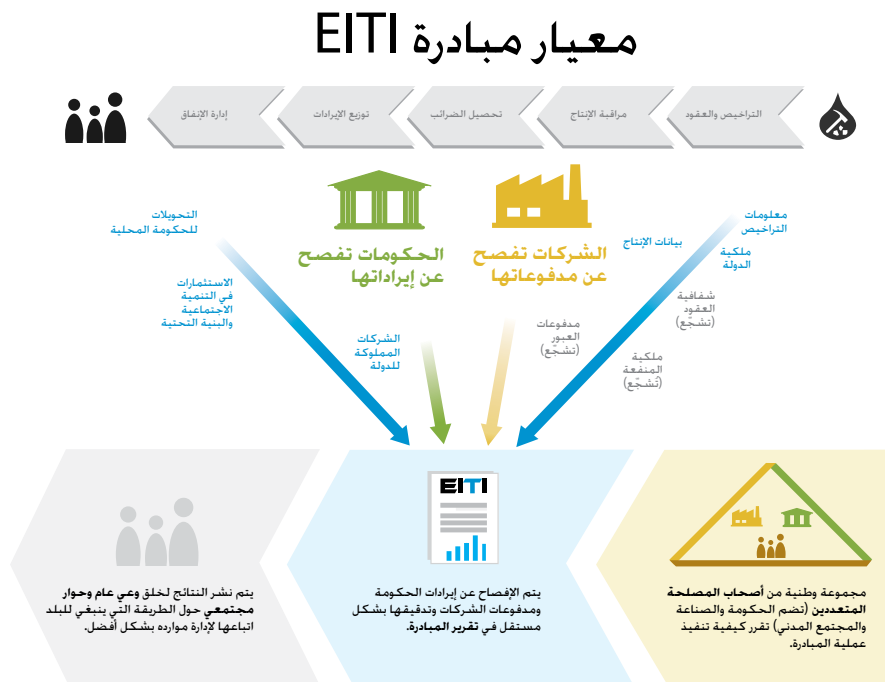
معيار مبادرة EITI

التراخيص والعقود
مراقبة الإنتاج
تحصيل الضرائب
توزيع الإيرادات
إدارة الإنفاق

الشركات تفصح عن مدفوعاتها
الحكومات تفصح عن إيراداتها

معلومات التراخيص
ملكية الدولة
شفافية العقود (تشجّع)
ملكية المنفعة (تشجّع)
بيانات الإنتاج
مدفوعات العبور (تشجّع)
الشركات المملوكة للدولة
التحويلات للحكومة المحلية
الاستثمارات في التنمية الاجتماعية والبنية التحتية

EITI

مجموعة وطنية من أصحاب المصلحة المتعددين (تضم الحكومة والصناعة والمجتمع المدني) تقرر كيفية تنفيذ عملية المبادرة.

يتم الإفصاح عن إيرادات الحكومة ومدفوعات الشركات وتدقيقها بشكل مستقل في تقرير المبادرة.

يتم نشر النتائج لخلق وعي عام وحوار مجتمعي حول الطريقة التي ينبغي للبلد اتباعها لإدارة موارده بشكل أفضل.